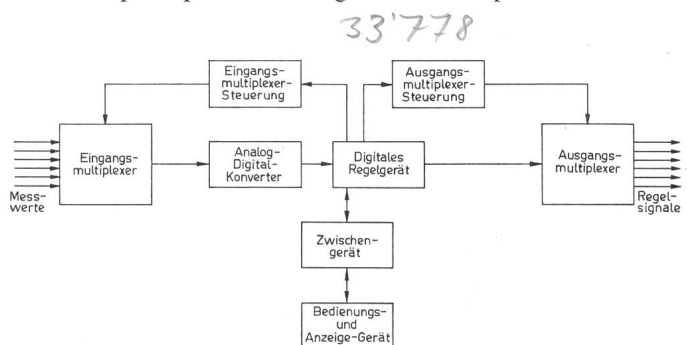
33'778

Eingangs-multiplexer-Steuerung

Ausgangs-multiplexer-Steuerung

Eingangs-multiplexer

Analog-Digital-Konverter

Digitales Regelgerät

Ausgangs-multiplexer

Mess-werte

Regel-signale

Zwischen-gerät

Bedienungs-und Anzeige-Gerät